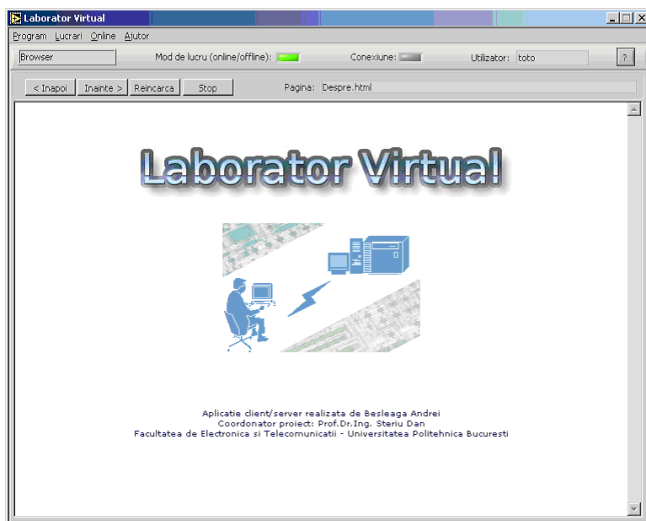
Laborator Virtual

Program Lucrari Online Ajutor

Browser

Mod de lucru (online/offline):

Conexiune:

Utilizator: toto

?

< Inapoi

Inainte >

Reincarca

Stop

Pagina: Despre.html

Laborator Virtual

Aplicatie client/server realizata de Besleaga Andrei
Coordonator proiect: Prof.Dr.Ing. Steriu Dan
Facultatea de Electronica si Telecomunicatii - Universitatea Politehnica Bucuresti